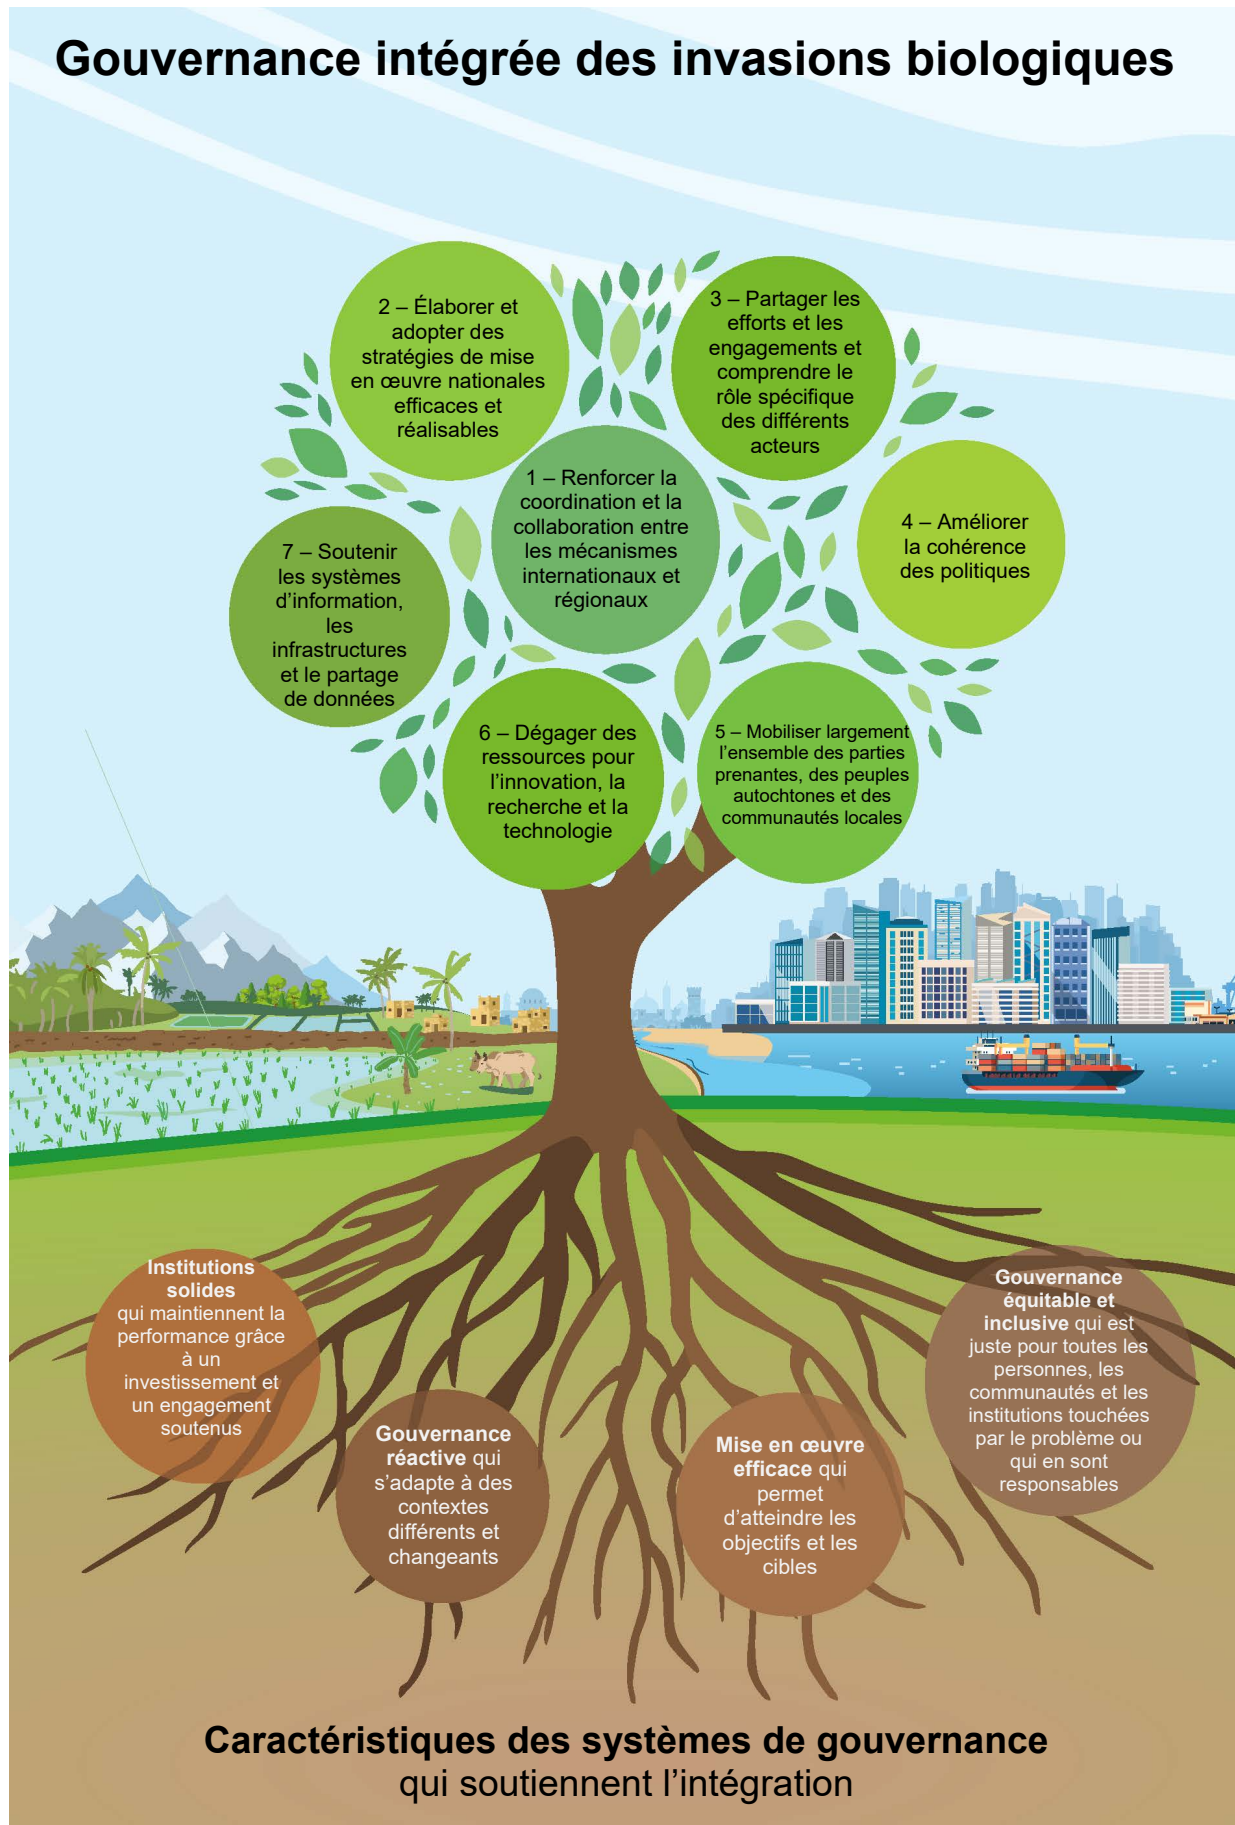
Gouvernance intégrée des invasions biologiques

1 – Renforcer la coordination et la collaboration entre les mécanismes internationaux et régionaux

2 – Élaborer et adopter des stratégies de mise en œuvre nationales efficaces et réalisables

3 – Partager les efforts et les engagements et comprendre le rôle spécifique des différents acteurs

4 – Améliorer la cohérence des politiques

5 – Mobiliser largement l'ensemble des parties prenantes, des peuples autochtones et des communautés locales

6 – Dégager des ressources pour l'innovation, la recherche et la technologie

7 – Soutenir les systèmes d'information, les infrastructures et le partage de données

Institutions solides qui maintiennent la performance grâce à un investissement et un engagement soutenus

Gouvernance réactive qui s'adapte à des contextes différents et changeants

Mise en œuvre efficace qui permet d'atteindre les objectifs et les cibles

Gouvernance équitable et inclusive qui est juste pour toutes les personnes, les communautés et les institutions touchées par le problème ou qui en sont responsables

Caractéristiques des systèmes de gouvernance qui soutiennent l'intégration